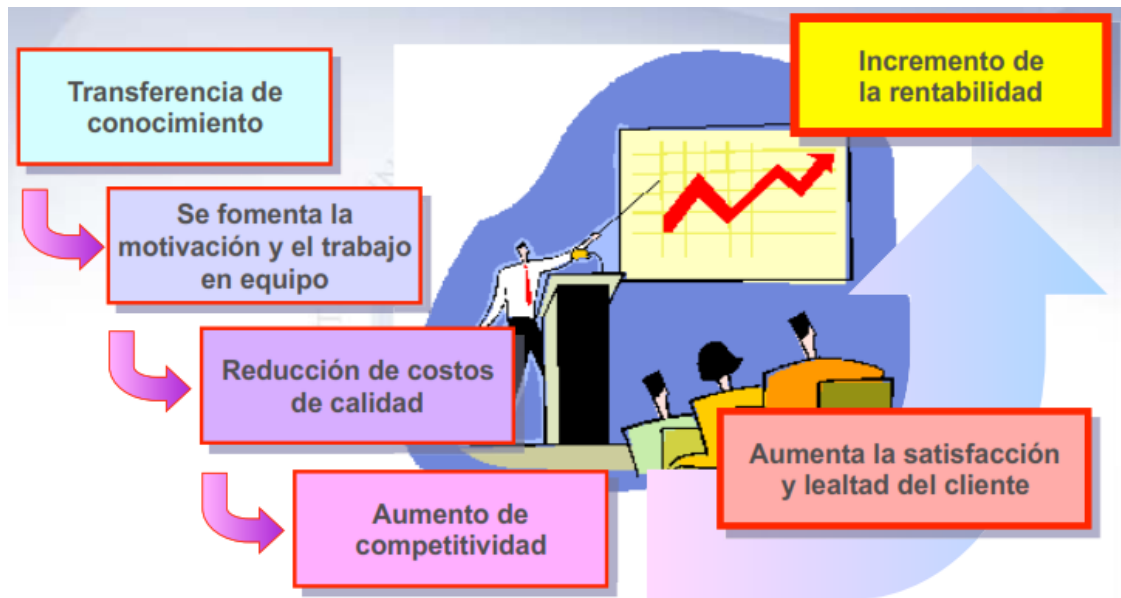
Transferencia de conocimiento

Se fomenta la motivación y el trabajo en equipo

Reducción de costos de calidad

Aumento de competitividad

Aumenta la satisfacción y lealtad del cliente

Incremento de la rentabilidad